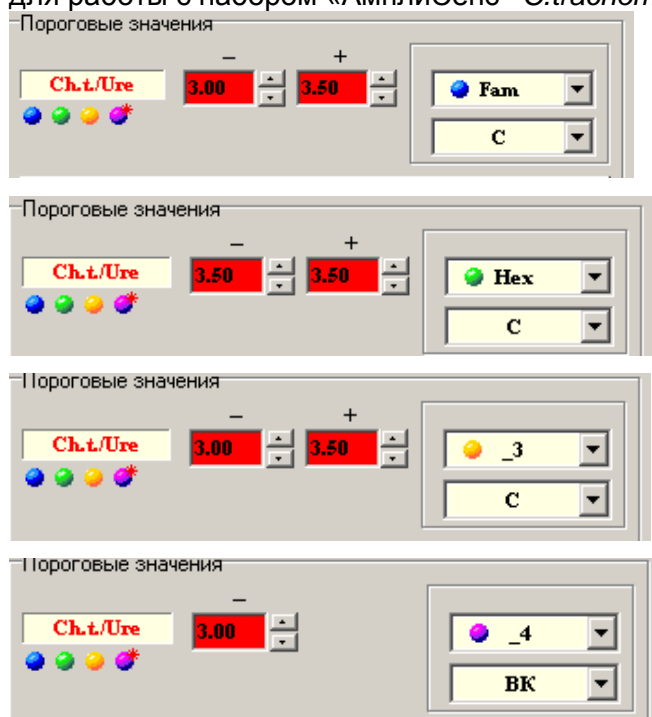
для работы с набором «АмплиСенс C.trachon

Пороговые значения

Ch.t./Ure

–

3.00

+

3.50

Fam

C

Пороговые значения

Ch.t./Ure

–

3.50

+

3.50

Hex

C

Пороговые значения

Ch.t./Ure

–

3.00

+

3.50

_3

C

Пороговые значения

Ch.t./Ure

–

3.00

_4

BK